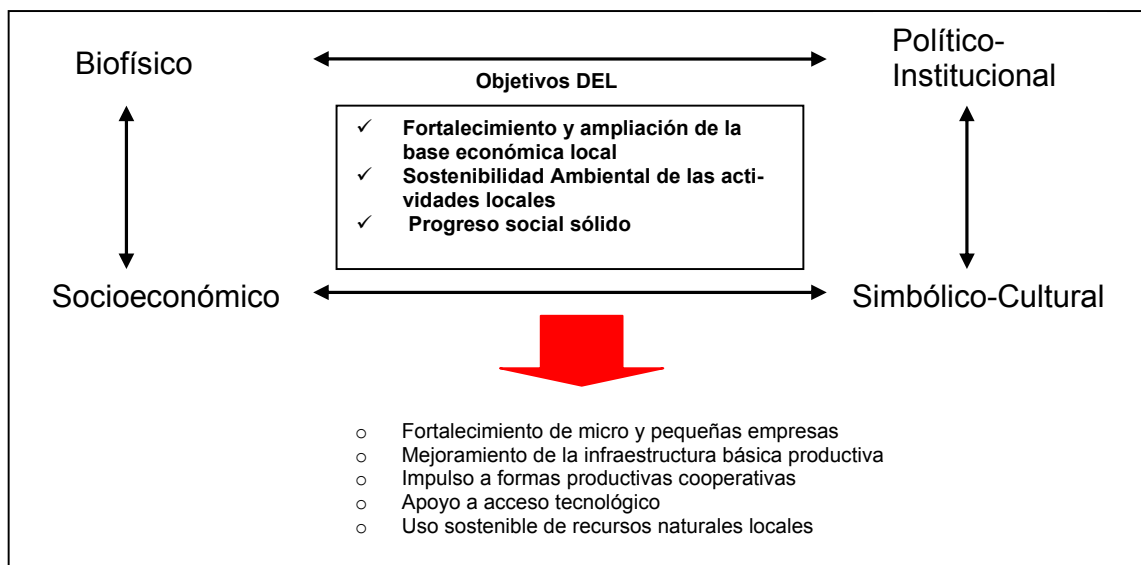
Biofísico

Político-Institucional

Objetivos DEL

✓ Fortalecimiento y ampliación de la base económica local
✓ Sostenibilidad Ambiental de las actividades locales
✓ Progreso social sólido

Socioeconómico

Simbólico-Cultural

○ Fortalecimiento de micro y pequeñas empresas
○ Mejoramiento de la infraestructura básica productiva
○ Impulso a formas productivas cooperativas
○ Apoyo a acceso tecnológico
○ Uso sostenible de recursos naturales locales